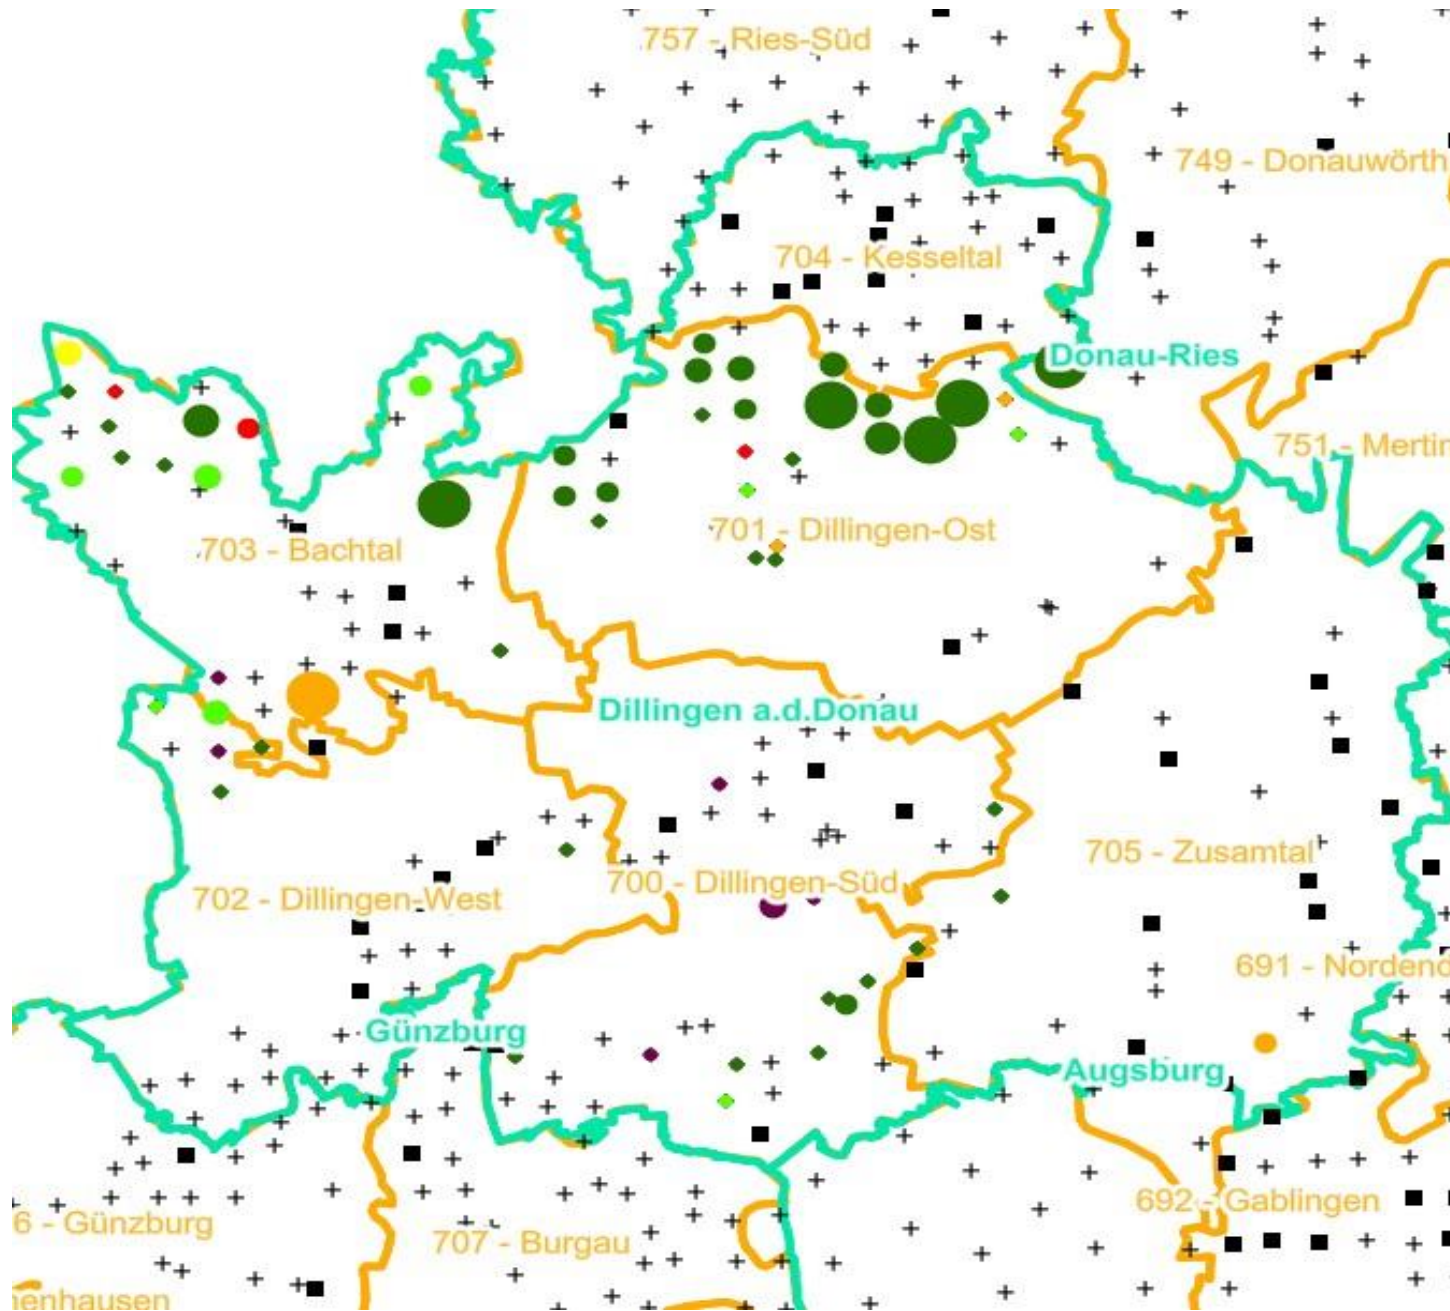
757 - Ries-Süd

749 - Donauwörth

704 - Kesseltal

Donau-Ries

751 - Mertin

703 - Bachtal

701 - Dillingen-Ost

Dillingen a.d.Donau

705 - Zusamtal

700 - Dillingen-Süd

702 - Dillingen-West

691 - Nordend

Günzburg

Augsburg

692 - Gablingen

6 - Günzburg

707 - Burgau

enhausen